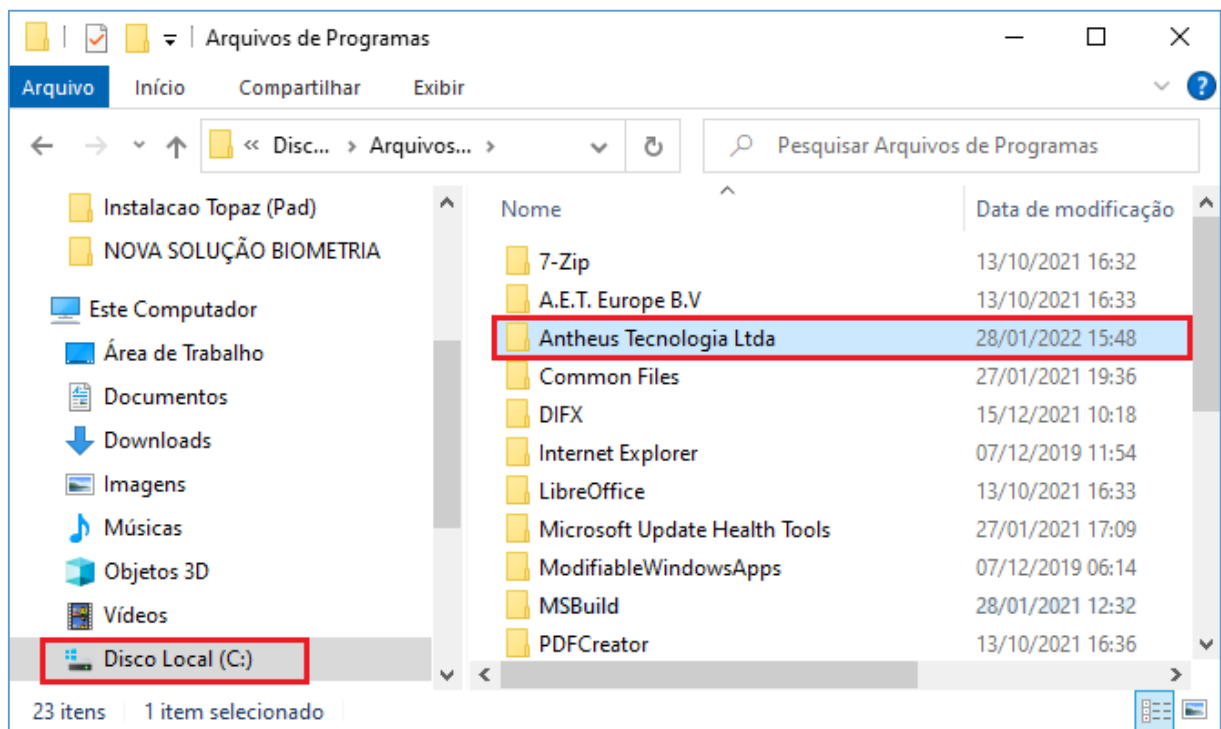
Arquivos de Programas

Arquivo Início Compartilhar Exibir

« Disc... › Arquivos... ›

Pesquisar Arquivos de Programas

Instalacao Topaz (Pad)
NOVA SOLUÇÃO BIOMETRIA
Este Computador
Área de Trabalho
Documentos
Downloads
Imagens
Músicas
Objetos 3D
Vídeos
Disco Local (C:)

| Nome | Data de modificação |
|---|---|
| 7-Zip | 13/10/2021 16:32 |
| A.E.T. Europe B.V | 13/10/2021 16:33 |
| Antheus Tecnologia Ltda | 28/01/2022 15:48 |
| Common Files | 27/01/2021 19:36 |
| DIFX | 15/12/2021 10:18 |
| Internet Explorer | 07/12/2019 11:54 |
| LibreOffice | 13/10/2021 16:33 |
| Microsoft Update Health Tools | 27/01/2021 17:09 |
| ModifiableWindowsApps | 07/12/2019 06:14 |
| MSBuild | 28/01/2021 12:32 |
| PDFCreator | 13/10/2021 16:36 |

23 itens 1 item selecionado